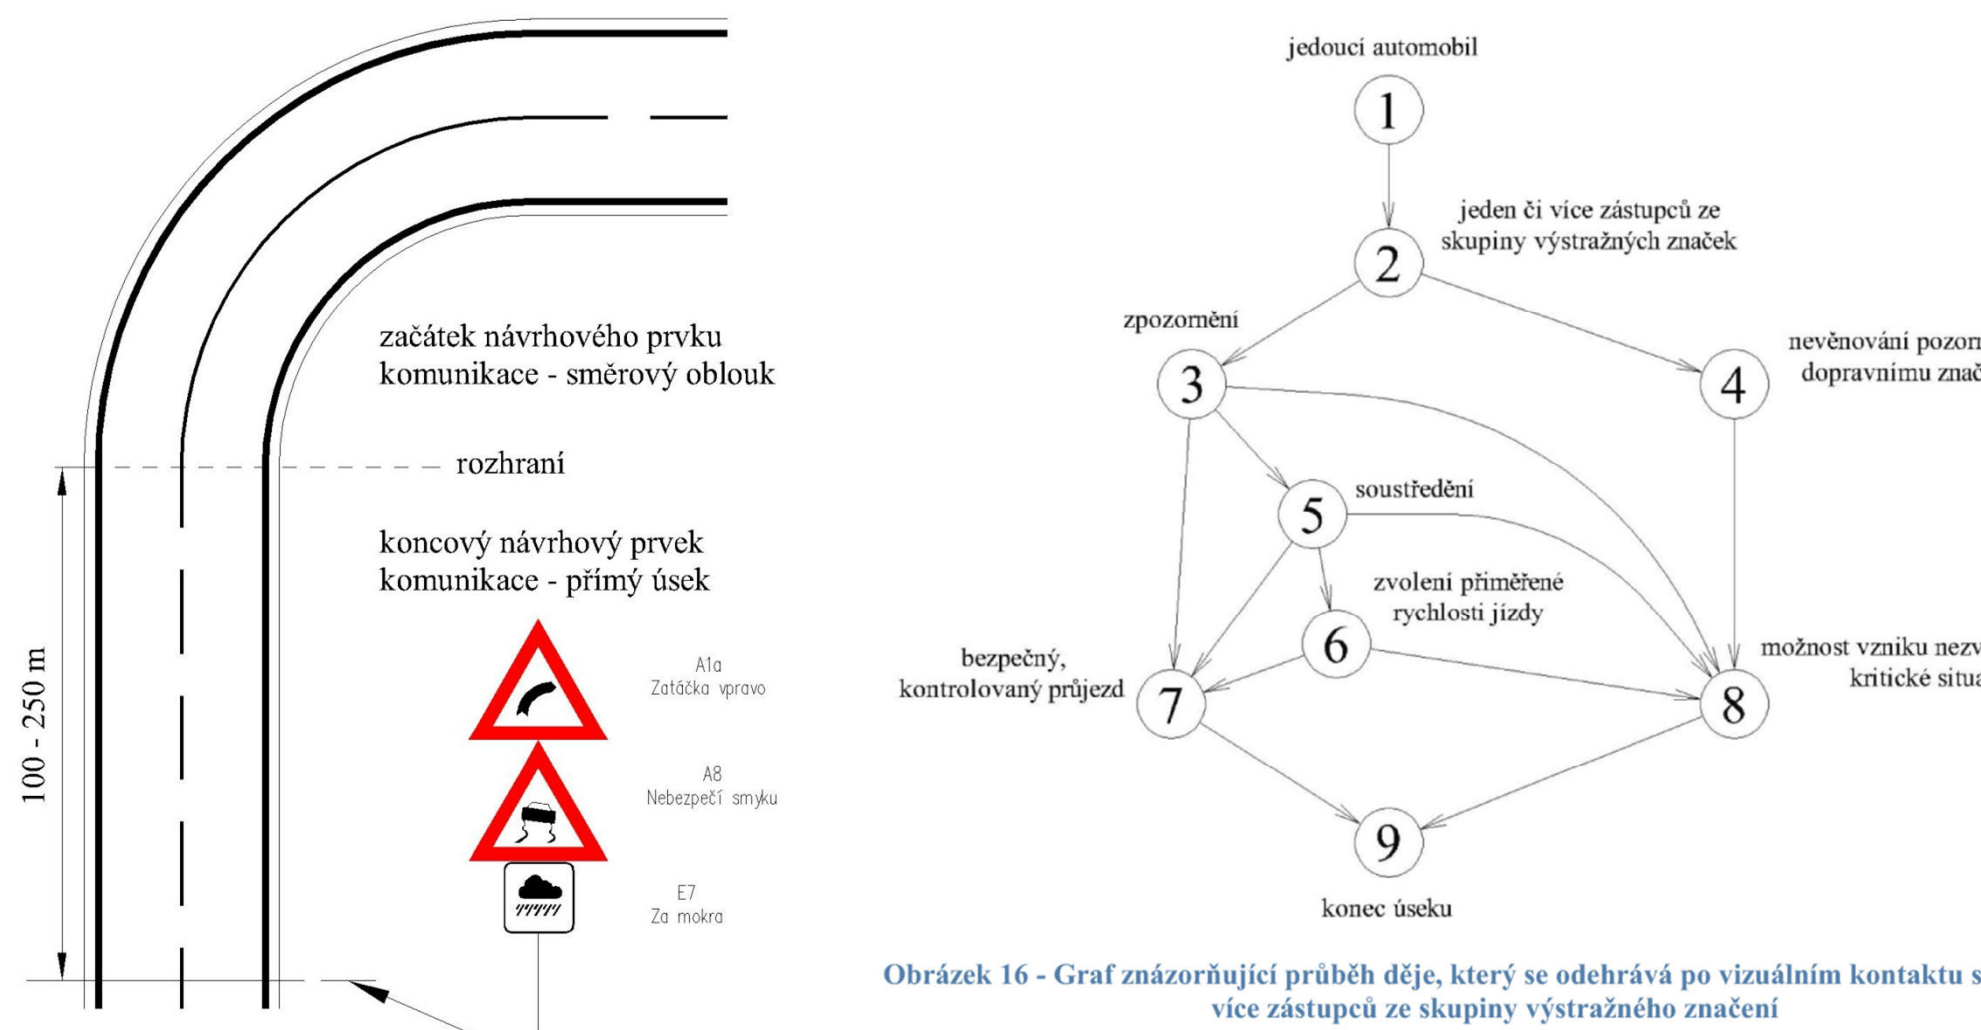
začátek návrhového prvku komunikace - směrový oblouk

rozhraní

koncový návrhový prvek komunikace - přímý úsek

100 - 250 m

A1a
Zatáčka vpravo

A8
Nebezpečí smyku

E7
Za mokra

jedoucí automobil

1

jeden či více zástupců ze skupiny výstražných značek

2

zpozornění

3

nevěnování pozorn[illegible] dopravnímu znač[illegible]

4

soustředění

5

zvolení přiměřené rychlosti jízdy

6

bezpečný, kontrolovaný průjezd

7

možnost vzniku nezv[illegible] kritické situa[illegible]

8

9

konec úseku

Obrázek 16 - Graf znázorňující průběh děje, který se odehrává po vizuálním kontaktu s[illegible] více zástupců ze skupiny výstražného značení